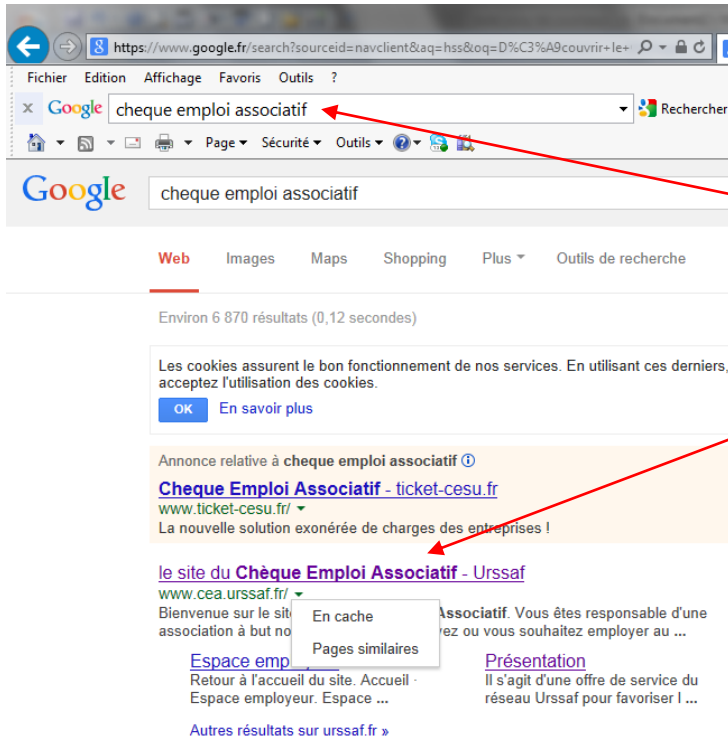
https://www.google.fr/search?sourceid=navclient&aq=hss&oq=D%C3%A9couvrir+le+

Fichier Edition Affichage Favoris Outils ?

Google cheque emploi associatif

Rechercher

Page ▾ Sécurité ▾ Outils ▾

Google cheque emploi associatif

Web Images Maps Shopping Plus ▾ Outils de recherche

Environ 6 870 résultats (0,12 secondes)

Les cookies assurent le bon fonctionnement de nos services. En utilisant ces derniers, acceptez l'utilisation des cookies.

OK En savoir plus

Annonce relative à **cheque emploi associatif**

**Cheque Emploi Associatif** - ticket-cesu.fr
www.ticket-cesu.fr/
La nouvelle solution exonérée de charges des entreprises !

le site du **Chèque Emploi Associatif** - Urssaf
www.cea.urssaf.fr/
Bienvenue sur le site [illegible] **Associatif**. Vous êtes responsable d'une association à but no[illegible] ez ou vous souhaitez employer au ...

En cache

Pages similaires

Espace emp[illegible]
Retour à l'accueil du site. Accueil · Espace employeur. Espace ...

Présentation
Il s'agit d'une offre de service du réseau Urssaf pour favoriser l ...

Autres résultats sur urssaf.fr »